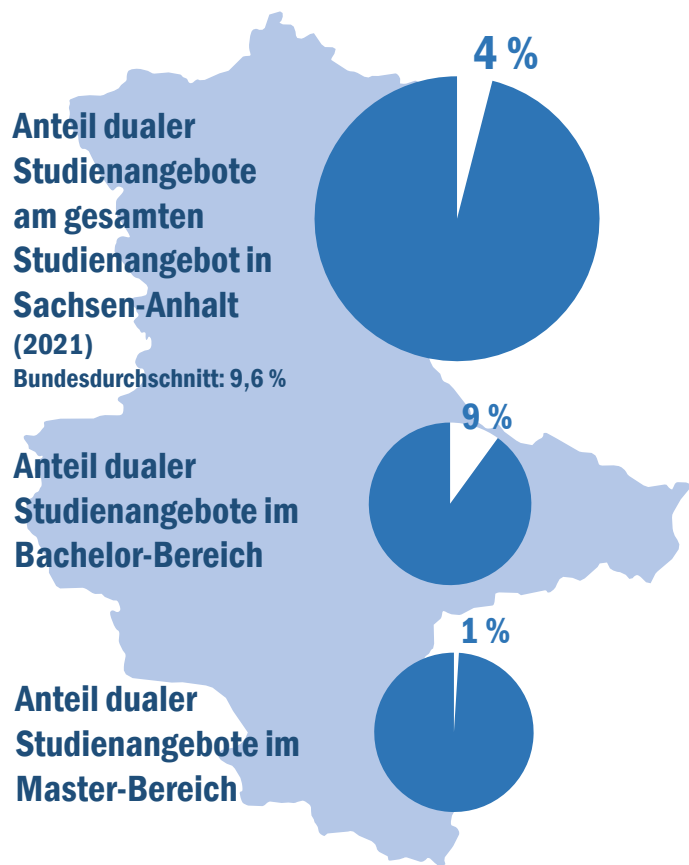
4 %

Anteil dualer Studienangebote am gesamten Studienangebot in Sachsen-Anhalt (2021)
Bundesdurchschnitt: 9,6 %

9 %

Anteil dualer Studienangebote im Bachelor-Bereich

1 %

Anteil dualer Studienangebote im Master-Bereich